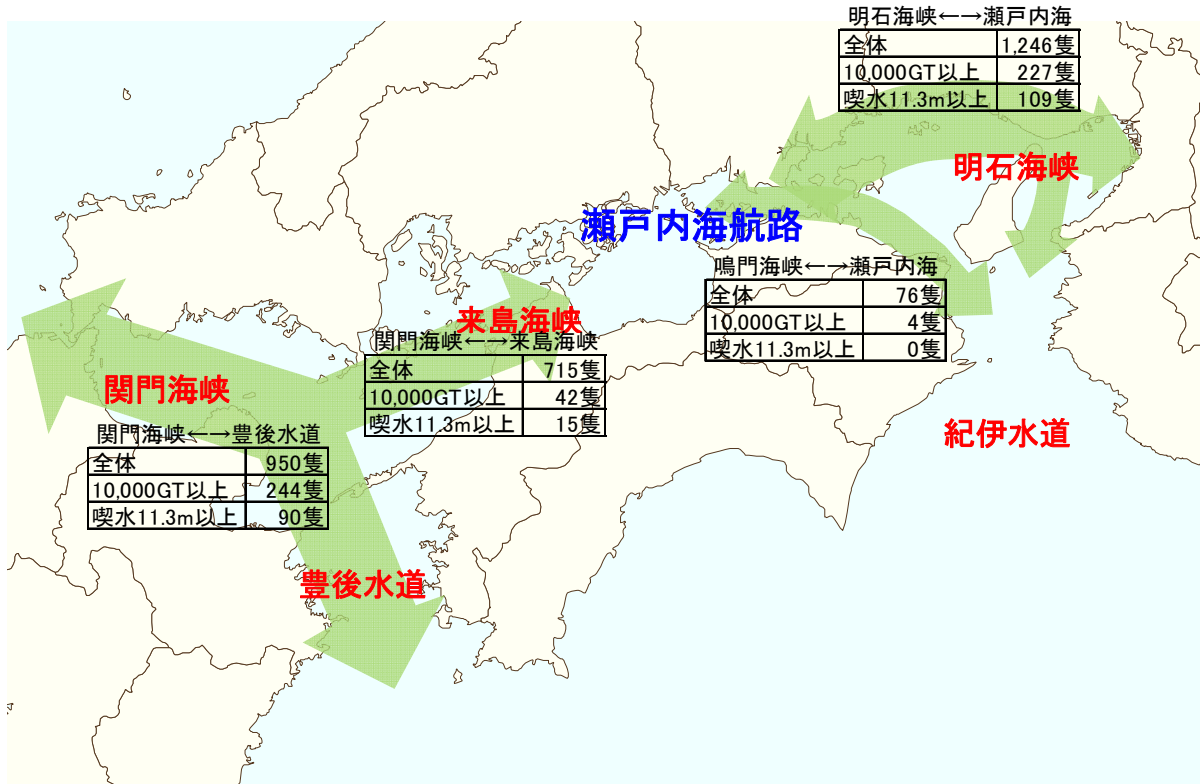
明石海峡←→瀬戸内海

| 全体 | 1,246隻 |
|---|---|
| 10,000GT以上 | 227隻 |
| 喫水11.3m以上 | 109隻 |

明石海峡

瀬戸内海航路

鳴門海峡←→瀬戸内海

| 全体 | 76隻 |
|---|---|
| 10,000GT以上 | 4隻 |
| 喫水11.3m以上 | 0隻 |

来島海峡

関門海峡←→来島海峡

| 全体 | 715隻 |
|---|---|
| 10,000GT以上 | 42隻 |
| 喫水11.3m以上 | 15隻 |

関門海峡

関門海峡←→豊後水道

| 全体 | 950隻 |
|---|---|
| 10,000GT以上 | 244隻 |
| 喫水11.3m以上 | 90隻 |

紀伊水道

豊後水道